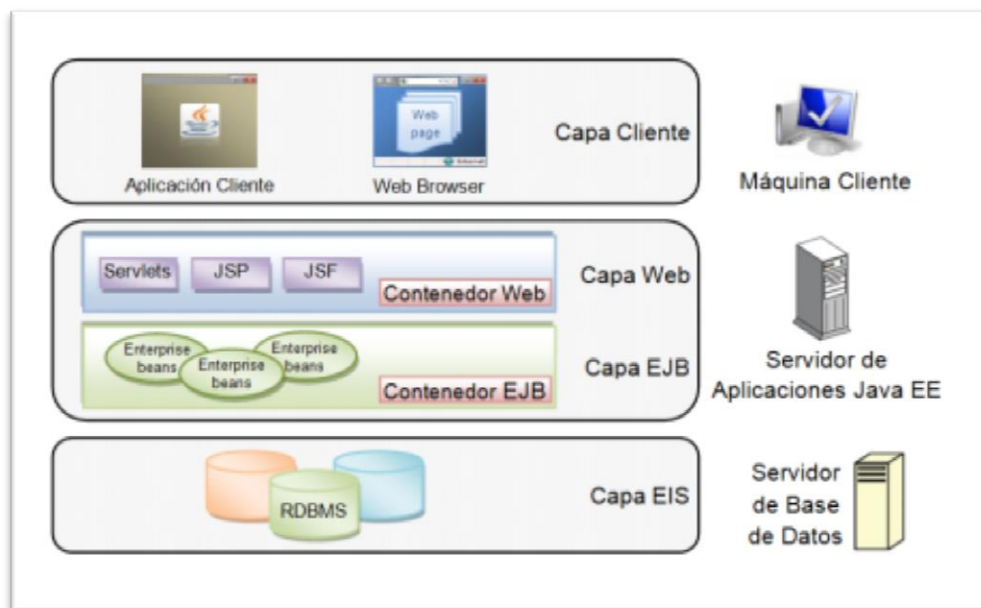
Web page

Aplicación Cliente

Web Browser

Capa Cliente

Máquina Cliente

Servlets

JSP

JSF

Contenedor Web

Capa Web

Enterprise beans

Enterprise beans

Enterprise beans

Contenedor EJB

Capa EJB

Servidor de Aplicaciones Java EE

RDBMS

Capa EIS

Servidor de Base de Datos